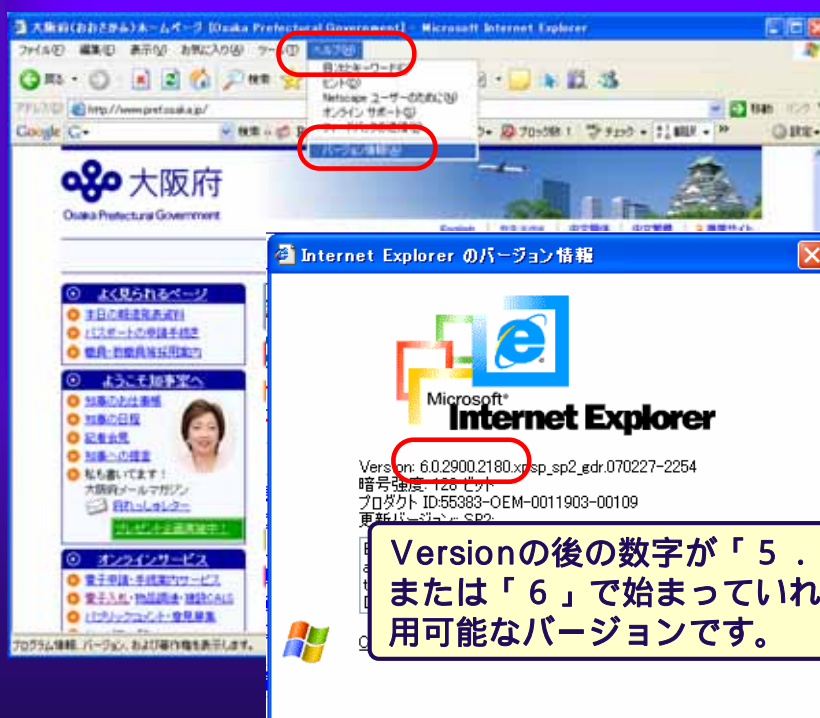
大阪府(おおさかふ)ホームページ [Osaka Prefectural Government] - Microsoft Internet Explorer

ファイル(F) 編集(E) 表示(V) お気に入り(A) ツール(T) ヘルプ(H)

目次とキーワード(C)
ヒント(T)
Netscape ユーザーのために(N)
オンライン サポート(S)
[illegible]
バージョン情報(A)

アドレス(D) http://www.pref.osaka.jp/

Google G-

大阪府
Osaka Prefectural Government

よく見られるページ
主日の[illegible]
パスポートの申請手続き
職員・教職員採用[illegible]

ようこそ知事室へ
知事のお仕事帳
知事の日程
記者会見
知事への提言
私も書いてます!
大阪府メールマガジン
目れっしょレター
プレゼント企画実施中!

オンラインサービス
電子申請・手続案内サービス
電子入札・物品調達・建設CALS
パブリックコメント・意見募集

プログラム情報、バージョン、および著作権を表示します。

Internet Explorer のバージョン情報

Microsoft® Internet Explorer

Version: 6.0.2900.2180.xpsp_sp2_gdr.070227-2254
暗号強度: 128 ビット
プロダクト ID:55383-OEM-0011903-00109
更新バージョン: SP2;

Versionの後の数字が「5.
または「6」で始まっていれ
用可能なバージョンです。